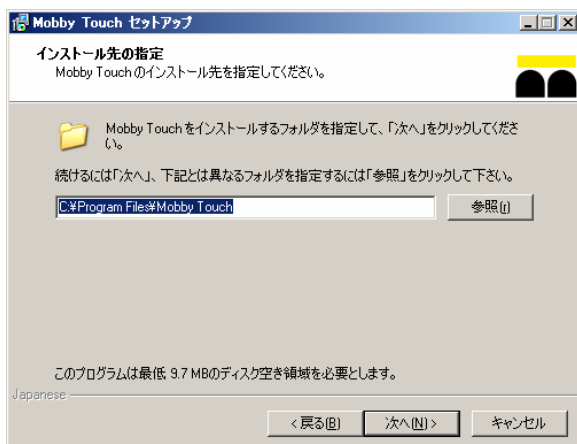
Mobby Touch セットアップ

インストール先の指定
Mobby Touch のインストール先を指定してください。

Mobby Touch をインストールするフォルダを指定して、「次へ」をクリックしてください。

続けるには「次へ」、下記とは異なるフォルダを指定するには「参照」をクリックして下さい。

C:¥Program Files¥Mobby Touch

参照(r)

このプログラムは最低 9.7 MBのディスク空き領域を必要とします。

Japanese

< 戻る(B)
次へ(N) >
キャンセル